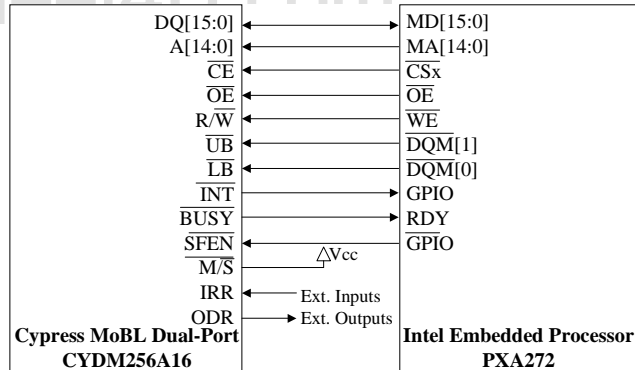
DQ[15:0]
A[14:0]
$\overline{CE}$
$\overline{OE}$
R/$\overline{W}$
$\overline{UB}$
$\overline{LB}$
$\overline{INT}$
$\overline{BUSY}$
$\overline{SFEN}$
$\overline{M/S}$
IRR
ODR
Cypress MoBL Dual-Port CYDM256A16

Vcc
Ext. Inputs
Ext. Outputs

MD[15:0]
MA[14:0]
$\overline{CSx}$
$\overline{OE}$
$\overline{WE}$
$\overline{DQM}$[1]
$\overline{DQM}$[0]
GPIO
RDY
$\overline{GPIO}$
Intel Embedded Processor PXA272